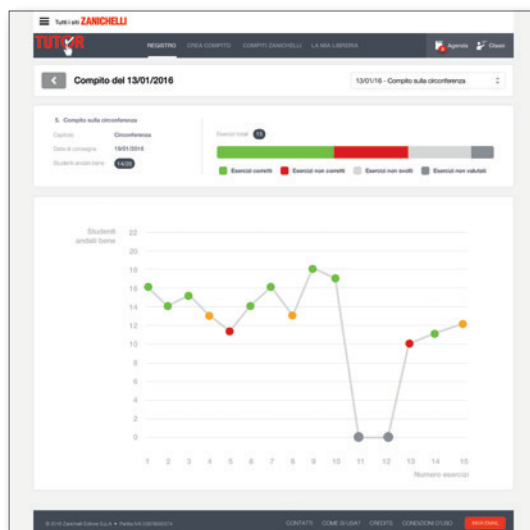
Tutti i siti ZANICHELLI

TUTOR

REGISTRO CREA COMPITO COMPITI ZANICHELLI LA MIA LIBRERIA

Agenda Classi

Compito del 13/01/2016

13/01/16 - Compito sulla circonferenza

5. Compito sulla circonferenza

Capitolo Circonferenza

Data di consegna 19/01/2016

Studenti andati bene 14/20

Esercizi totali 15

Esercizi corretti Esercizi non corretti Esercizi non svolti Esercizi non valutati

Studenti andati bene

22
20
18
16
14
12
10
8
6
4
2
0

1 2 3 4 5 6 7 8 9 10 11 12 13 14 15

Numero esercizi

© 2016 Zanichelli Editore S.p.A. • Partita IVA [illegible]

CONTATTI COME SI USA? CREDITS CONDIZIONI D'USO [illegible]